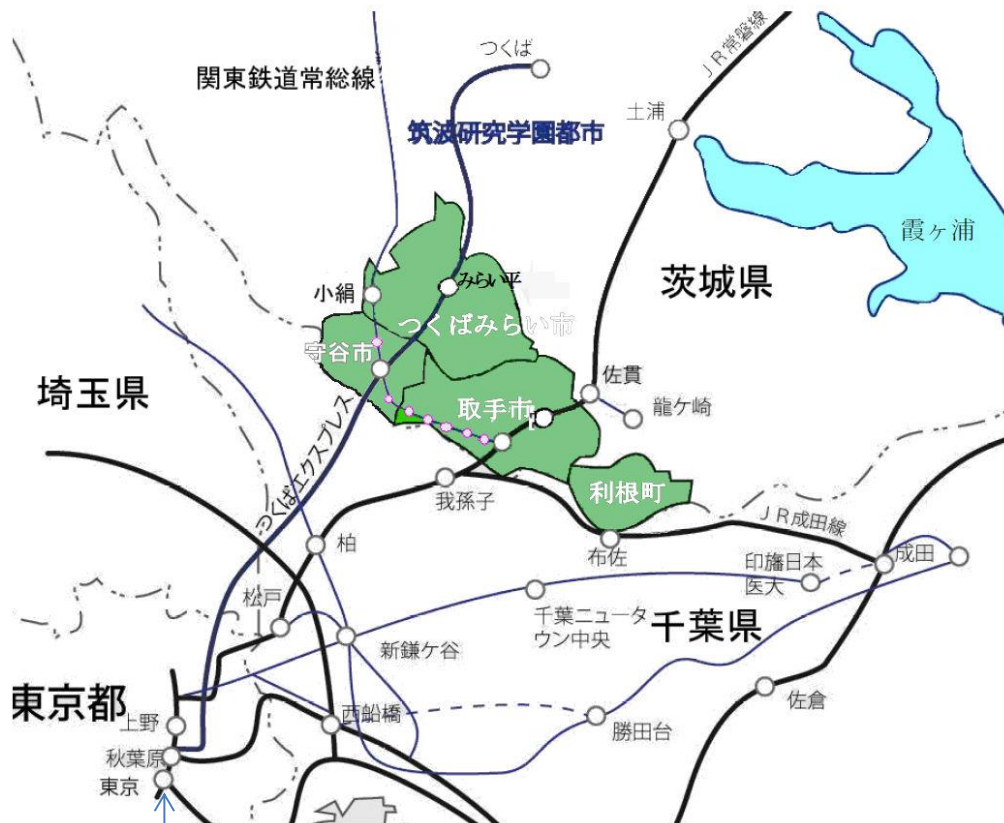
つくば
関東鉄道常総線
筑波研究学園都市
JR常磐線
土浦
霞ヶ浦
茨城県
みらい平
小絹
つくばみらい市
守谷市
佐貫
龍ケ崎
埼玉県
取手市
つくばエクスプレス
利根町
我孫子
JR成田線
柏
布佐
印旛日本医大
成田
松戸
千葉ニュータウン中央
千葉県
新鎌ケ谷
東京都
佐倉
上野
西船橋
勝田台
秋葉原
東京